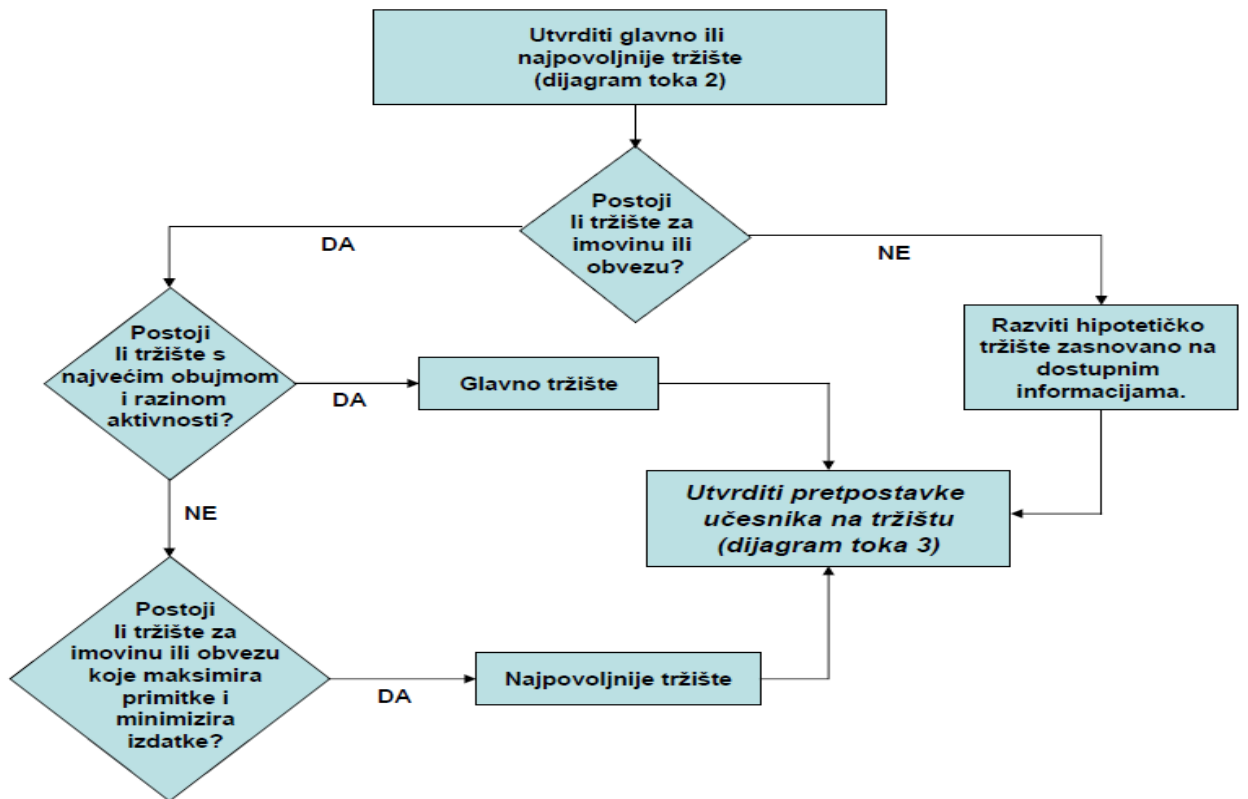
Utvrditi glavno ili najpovoljnije tržište (dijagram toka 2)

Postoji li tržište za imovinu ili obvezu?

DA

NE

Postoji li tržište s najvećim obujmom i razinom aktivnosti?

DA

Glavno tržište

Razviti hipotetičko tržište zasnovano na dostupnim informacijama.

NE

Utvrditi pretpostavke učesnika na tržištu (dijagram toka 3)

Postoji li tržište za imovinu ili obvezu koje maksimira primitke i minimizira izdatke?

DA

Najpovoljnije tržište